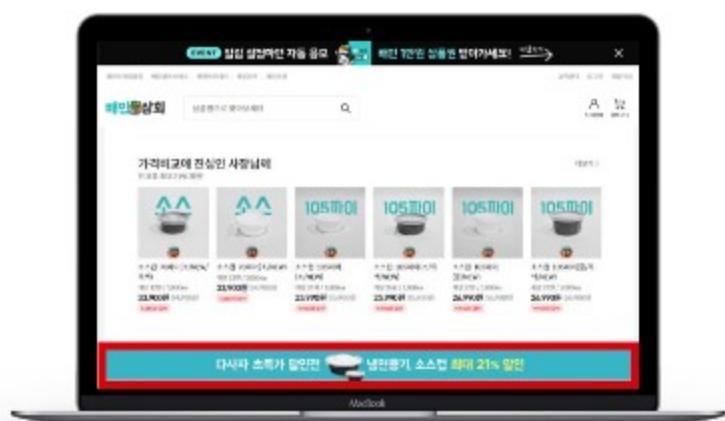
EVENT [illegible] 배민 1만원 상품권 받아가세요! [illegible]

배민상회 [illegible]

가격비교에 진심인 사장님께 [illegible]

스스 스스 105파이 105파이 105파이 105파이

22,900원 22,900원 23,990원 23,990원 26,990원 26,990원

다시봐 초특가 알인한 냉면용기, 소스컵 최대 21% 할인

MacBook